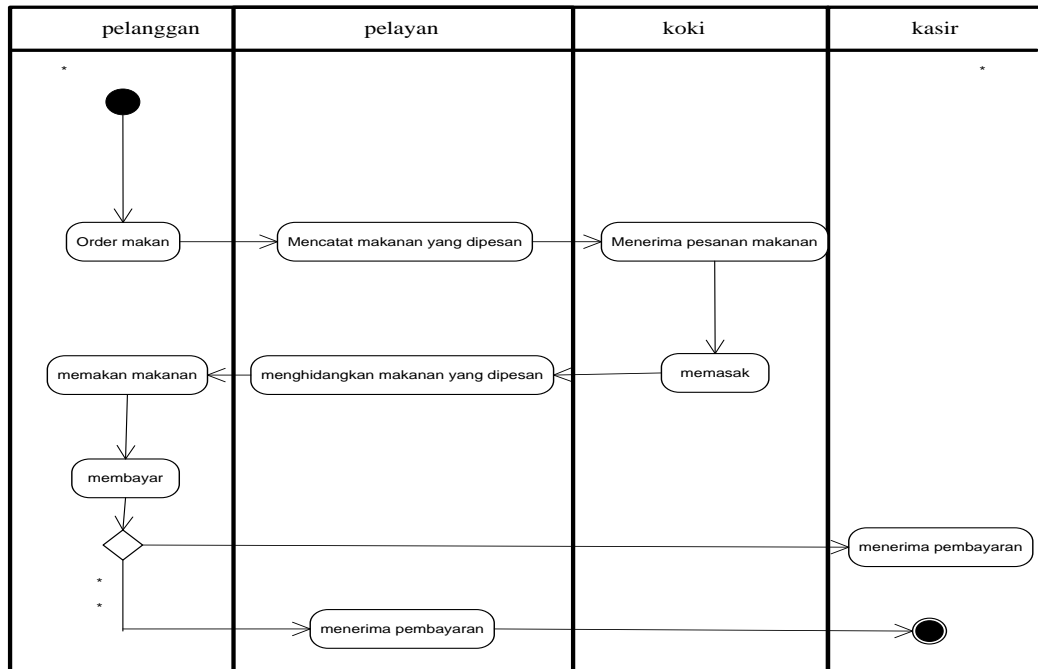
| pelanggan | pelayan | koki | kasir |
|---|---|---|---|

*

*

Order makan

Mencatat makanan yang dipesan

Menerima pesanan makanan

memasak

menghidangkan makanan yang dipesan

memakan makanan

membayar

menerima pembayaran

*

*

menerima pembayaran